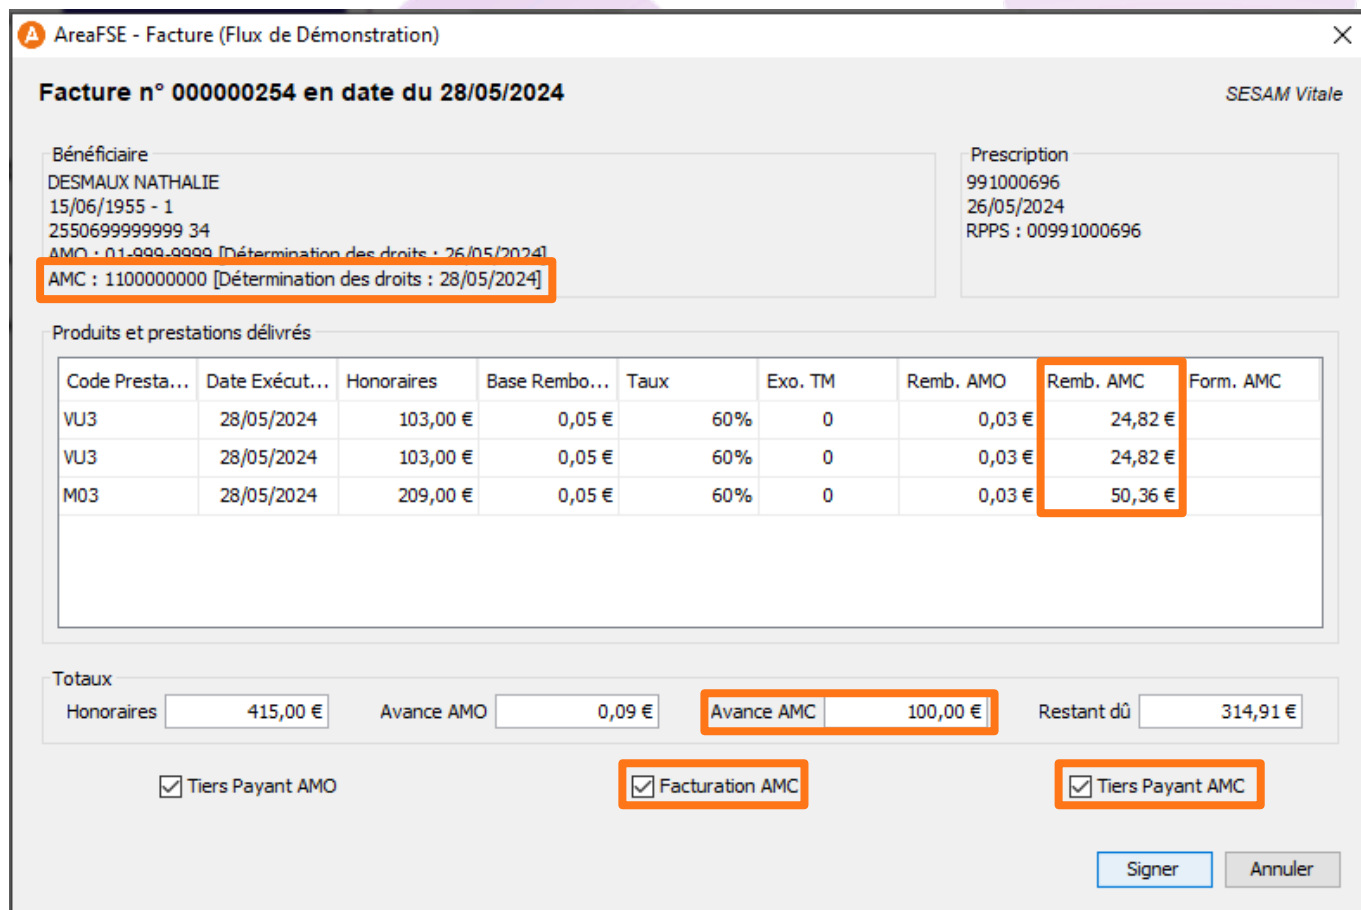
AreaFSE - Facture (Flux de Démonstration)

Facture n° 000000254 en date du 28/05/2024

SESAM Vitale

Bénéficiaire
DESMAUX NATHALIE
15/06/1955 - 1
2550699999999 34
AMO : 01-999-9999 [Détermination des droits : 26/05/2024]
AMC : 1100000000 [Détermination des droits : 28/05/2024]

Prescription
991000696
26/05/2024
RPPS : 00991000696

Produits et prestations délivrés

| Code Presta... | Date Exécut... | Honoraires | Base Rembo... | Taux | Exo. TM | Remb. AMO | Remb. AMC | Form. AMC |
|---|---|---|---|---|---|---|---|---|
| VU3 | 28/05/2024 | 103,00 € | 0,05 € | 60% | 0 | 0,03 € | 24,82 € | |
| VU3 | 28/05/2024 | 103,00 € | 0,05 € | 60% | 0 | 0,03 € | 24,82 € | |
| M03 | 28/05/2024 | 209,00 € | 0,05 € | 60% | 0 | 0,03 € | 50,36 € | |

Totaux
Honoraires 415,00 €
Avance AMO 0,09 €
Avance AMC 100,00 €
Restant dû 314,91 €

Tiers Payant AMO
Facturation AMC
Tiers Payant AMC

Signer
Annuler